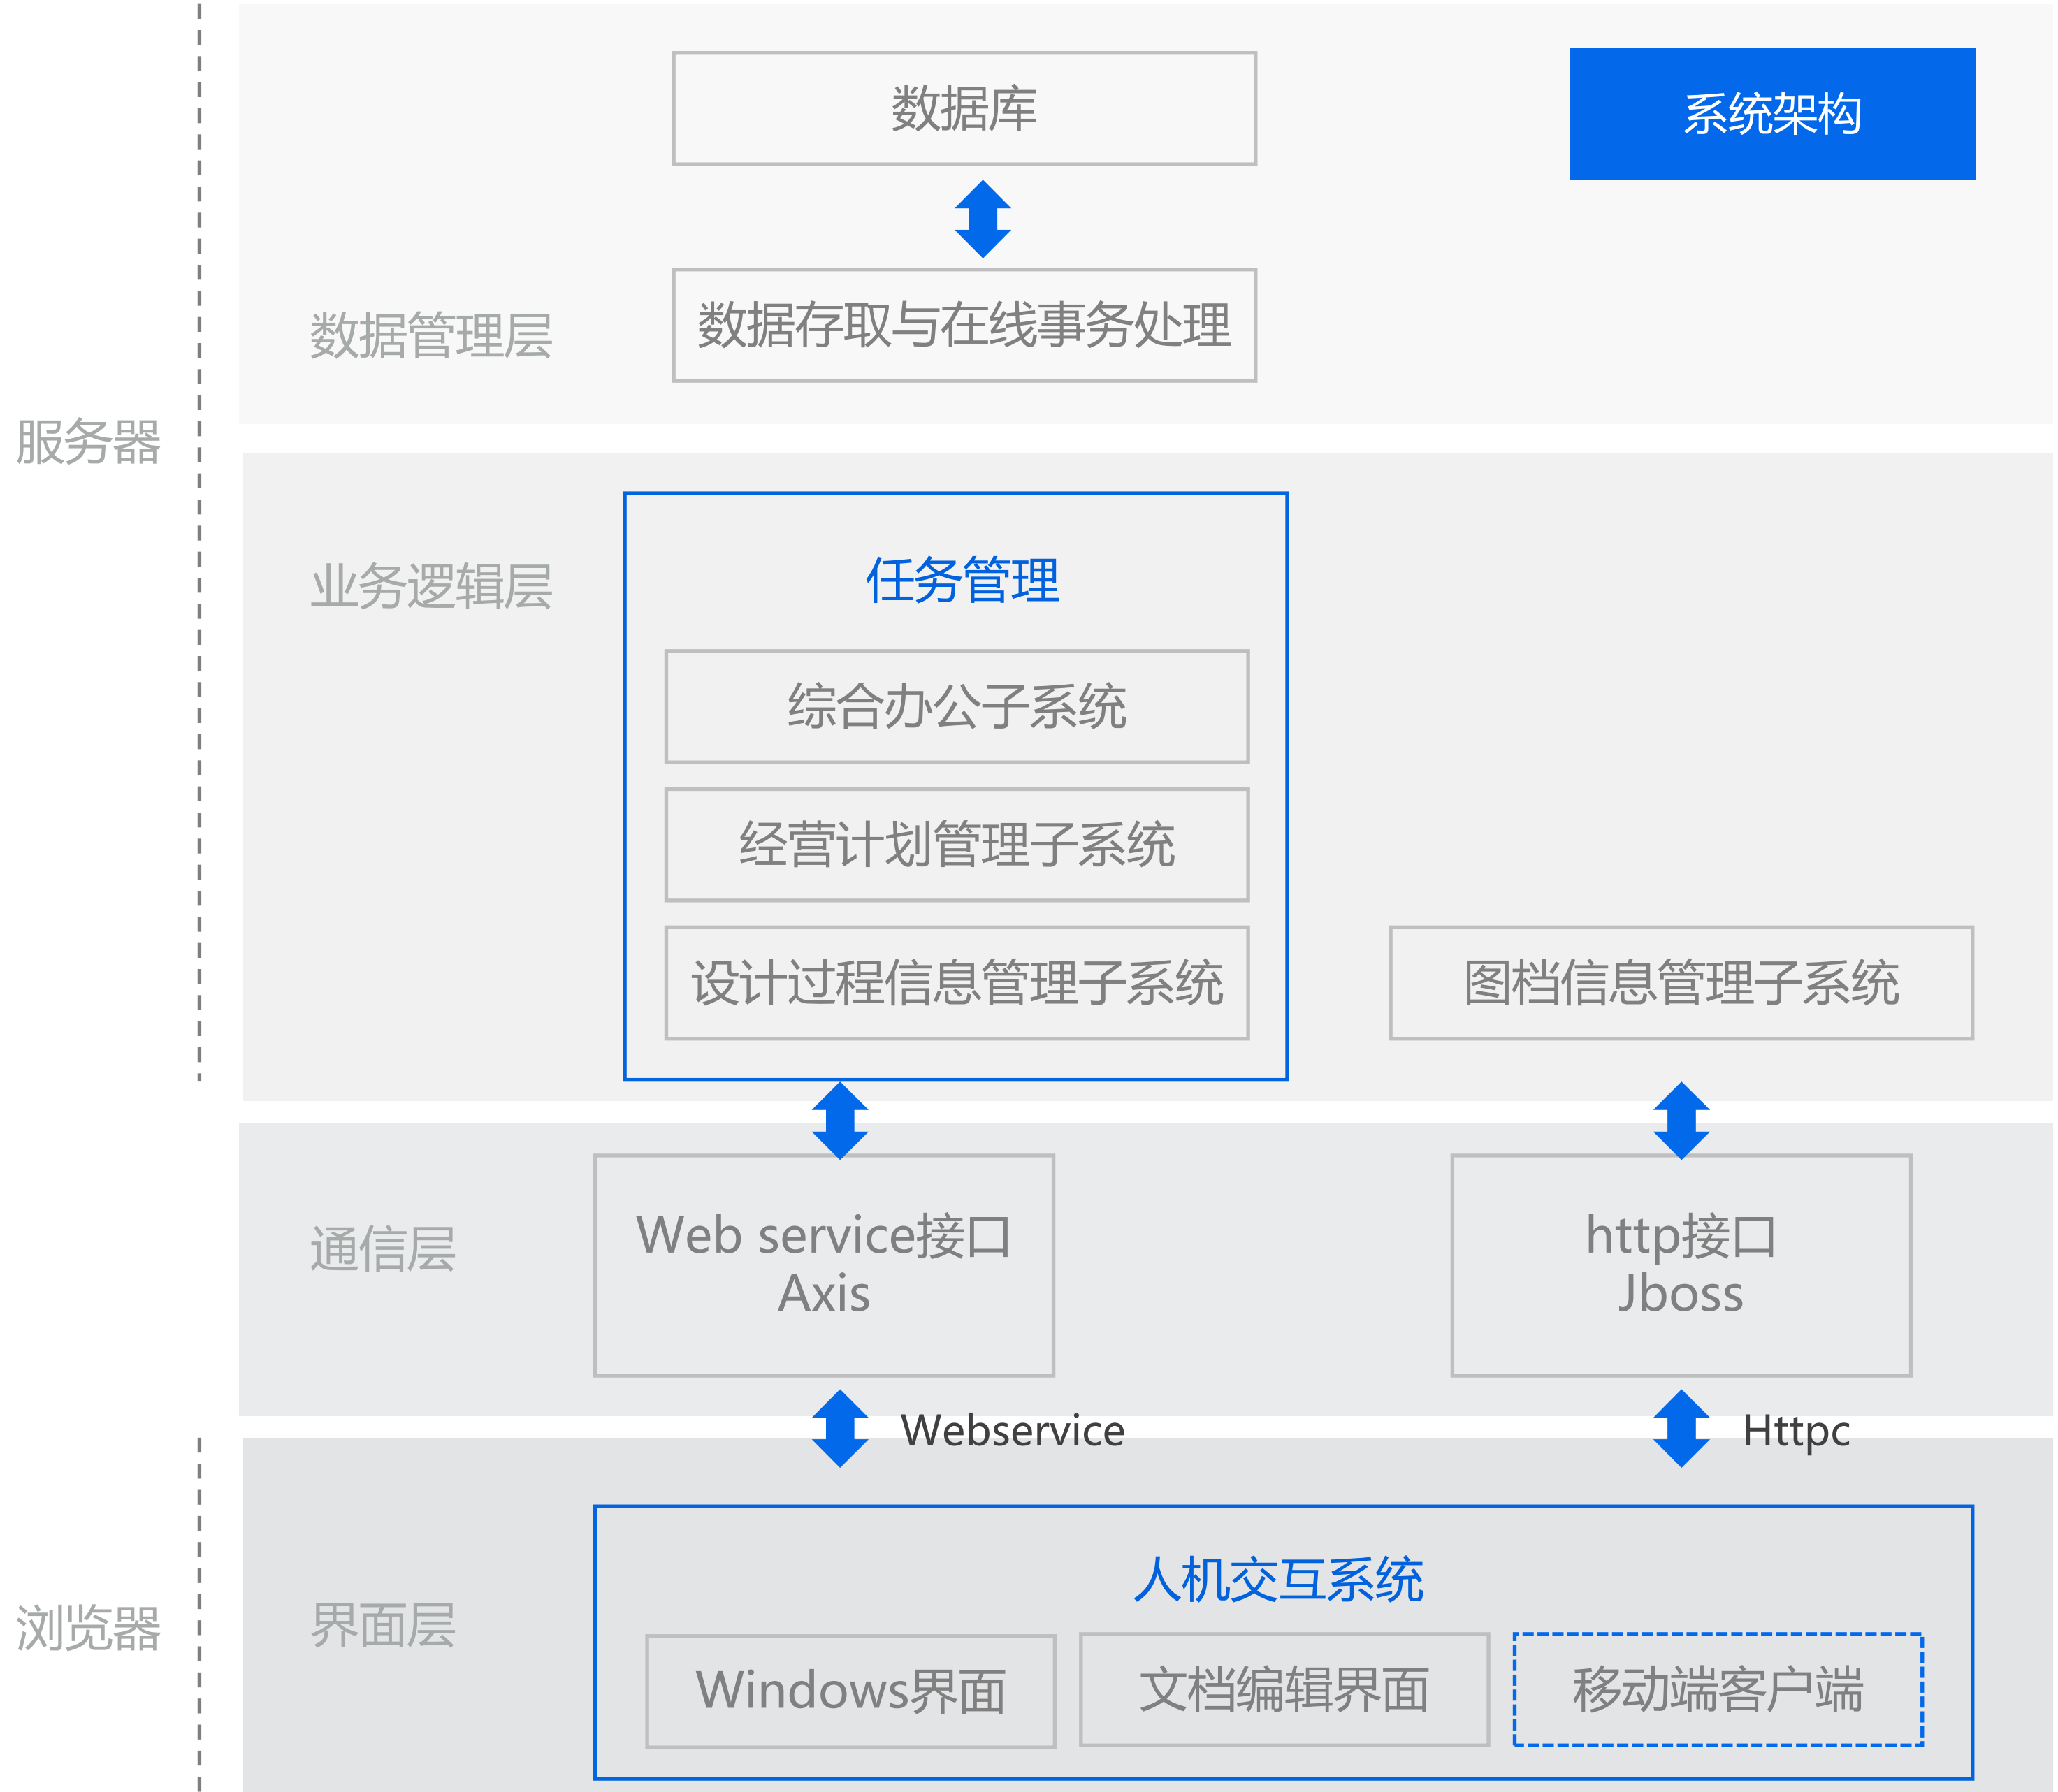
数据库

系统架构

数据管理层

数据存取与在线事务处理

服务器

业务逻辑层

任务管理

综合办公子系统

经营计划管理子系统

设计过程信息管理子系统

图档信息管理子系统

通信层

Web service接口
Axis

http接口
Jboss

Webservice

Httpc

浏览器

界面层

人机交互系统

Windows界面

文档编辑界面

移动端客户端